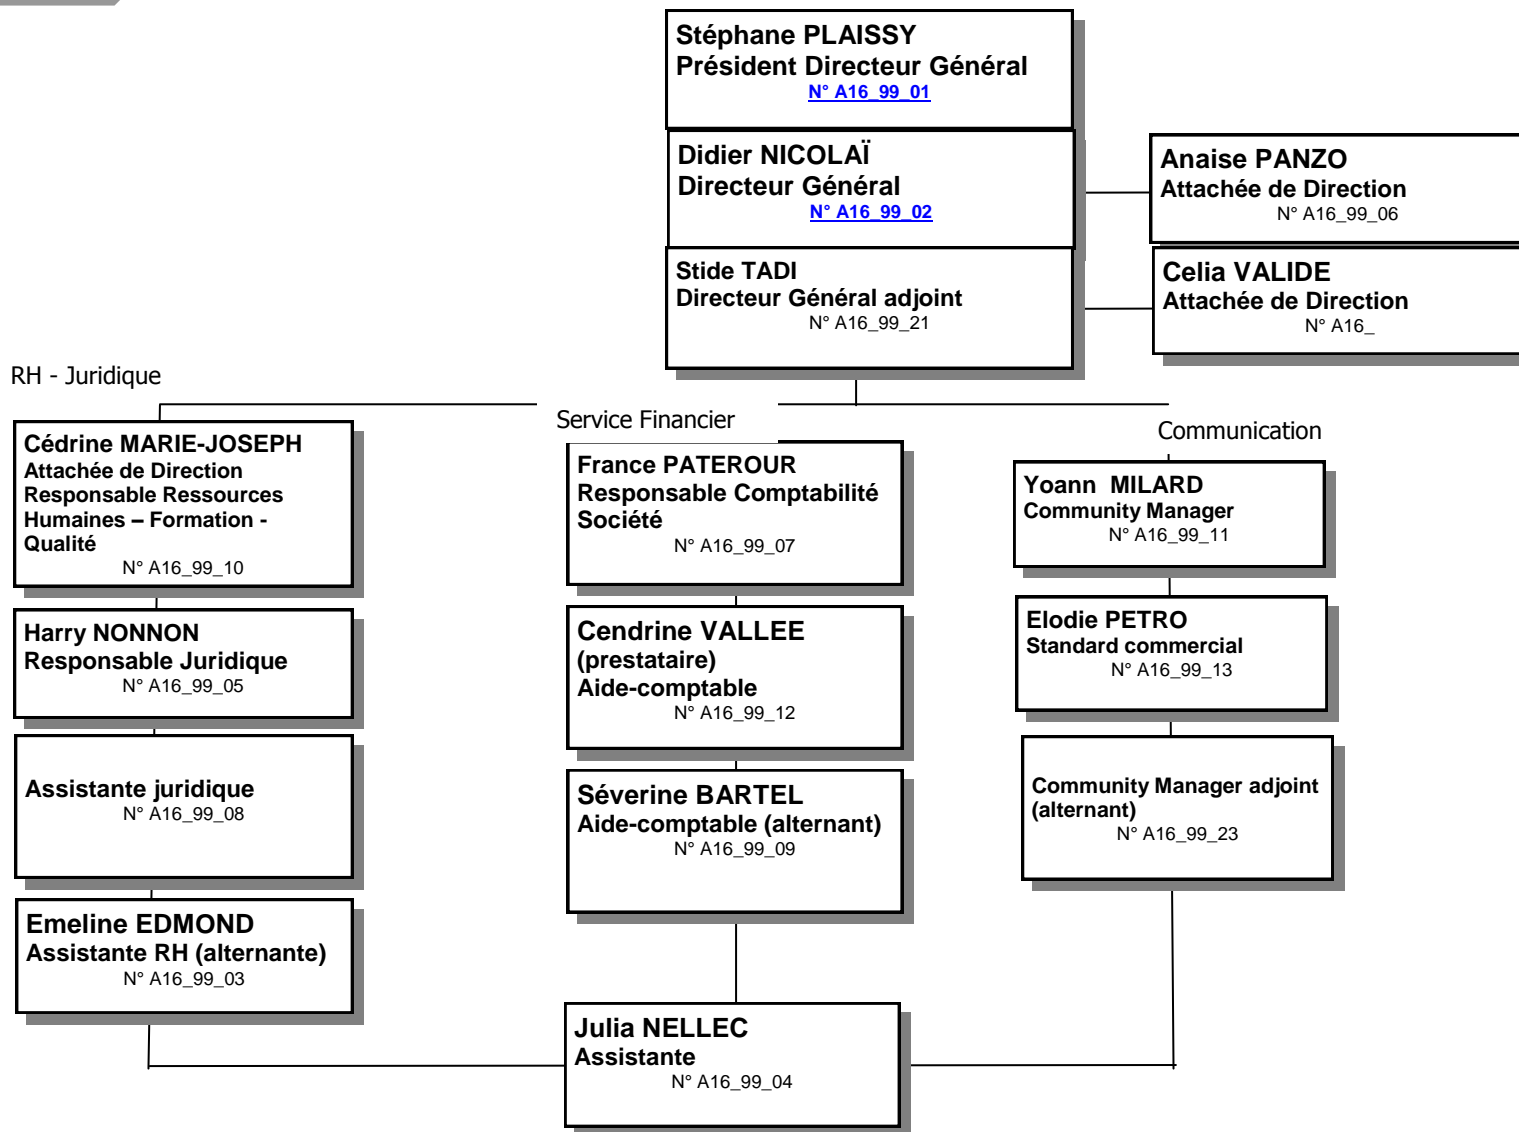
Stéphane PLAISSY
Président Directeur Général
N° A16_99_01

Didier NICOLAÏ
Directeur Général
N° A16_99_02

Anaise PANZO
Attachée de Direction
N° A16_99_06

Stide TADI
Directeur Général adjoint
N° A16_99_21

Celia VALIDE
Attachée de Direction
N° A16_

RH - Juridique

Cédrine MARIE-JOSEPH
Attachée de Direction
Responsable Ressources Humaines – Formation - Qualité
N° A16_99_10

Harry NONNON
Responsable Juridique
N° A16_99_05

Assistante juridique
N° A16_99_08

Emeline EDMOND
Assistante RH (alternante)
N° A16_99_03

Service Financier

France PATEROUR
Responsable Comptabilité Société
N° A16_99_07

Cendrine VALLEE
(prestataire)
Aide-comptable
N° A16_99_12

Séverine BARTEL
Aide-comptable (alternant)
N° A16_99_09

Communication

Yoann MILARD
Community Manager
N° A16_99_11

Elodie PETRO
Standard commercial
N° A16_99_13

Community Manager adjoint (alternant)
N° A16_99_23

Julia NELLEC
Assistante
N° A16_99_04